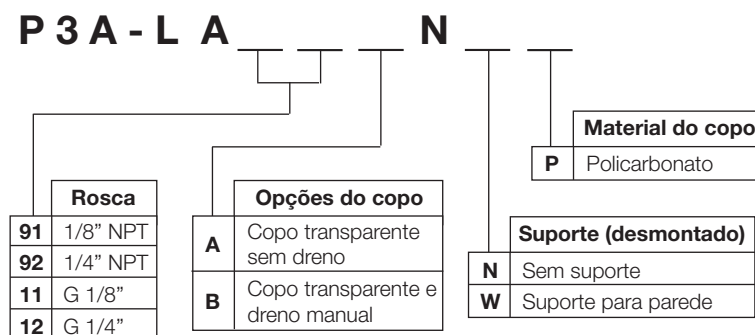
P 3 A - L A _ _ _ N _ _

| | Rosca |
|---|---|
| 91 | 1/8" NPT |
| 92 | 1/4" NPT |
| 11 | G 1/8" |
| 12 | G 1/4" |

| | Opções do copo |
|---|---|
| A | Copo transparente sem dreno |
| B | Copo transparente e dreno manual |

| | Material do copo |
|---|---|
| P | Policarbonato |

| | Suporte (desmontado) |
|---|---|
| N | Sem suporte |
| W | Suporte para parede |